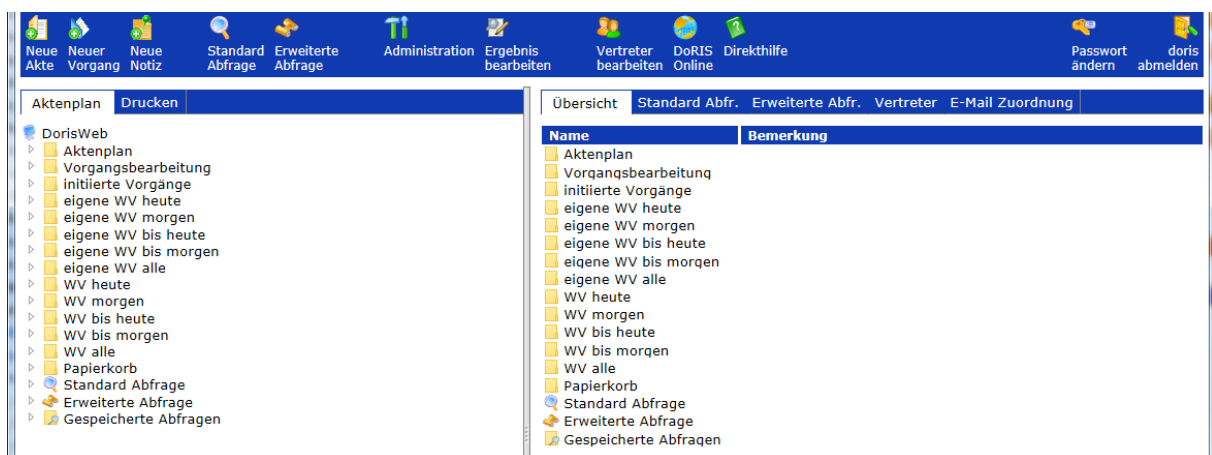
Neue Akte | Neuer Vorgang | Neue Notiz | Standard Abfrage | Erweiterte Abfrage | Administration | Ergebnis bearbeiten | Vertreter bearbeiten | DoRIS Online | Direkthilfe | Passwort ändern | doris abmelden

Aktenplan | Drucken

DorisWeb
Aktenplan
Vorgangsbearbeitung
initiierte Vorgänge
eigene WV heute
eigene WV morgen
eigene WV bis heute
eigene WV bis morgen
eigene WV alle
WV heute
WV morgen
WV bis heute
WV bis morgen
WV alle
Papierkorb
Standard Abfrage
Erweiterte Abfrage
Gespeicherte Abfragen

Übersicht | Standard Abfr. | Erweiterte Abfr. | Vertreter | E-Mail Zuordnung

| Name | Bemerkung |
|---|---|
| Aktenplan | |
| Vorgangsbearbeitung | |
| initiierte Vorgänge | |
| eigene WV heute | |
| eigene WV morgen | |
| eigene WV bis heute | |
| eigene WV bis morgen | |
| eigene WV alle | |
| WV heute | |
| WV morgen | |
| WV bis heute | |
| WV bis morgen | |
| WV alle | |
| Papierkorb | |
| Standard Abfrage | |
| Erweiterte Abfrage | |
| Gespeicherte Abfragen | |